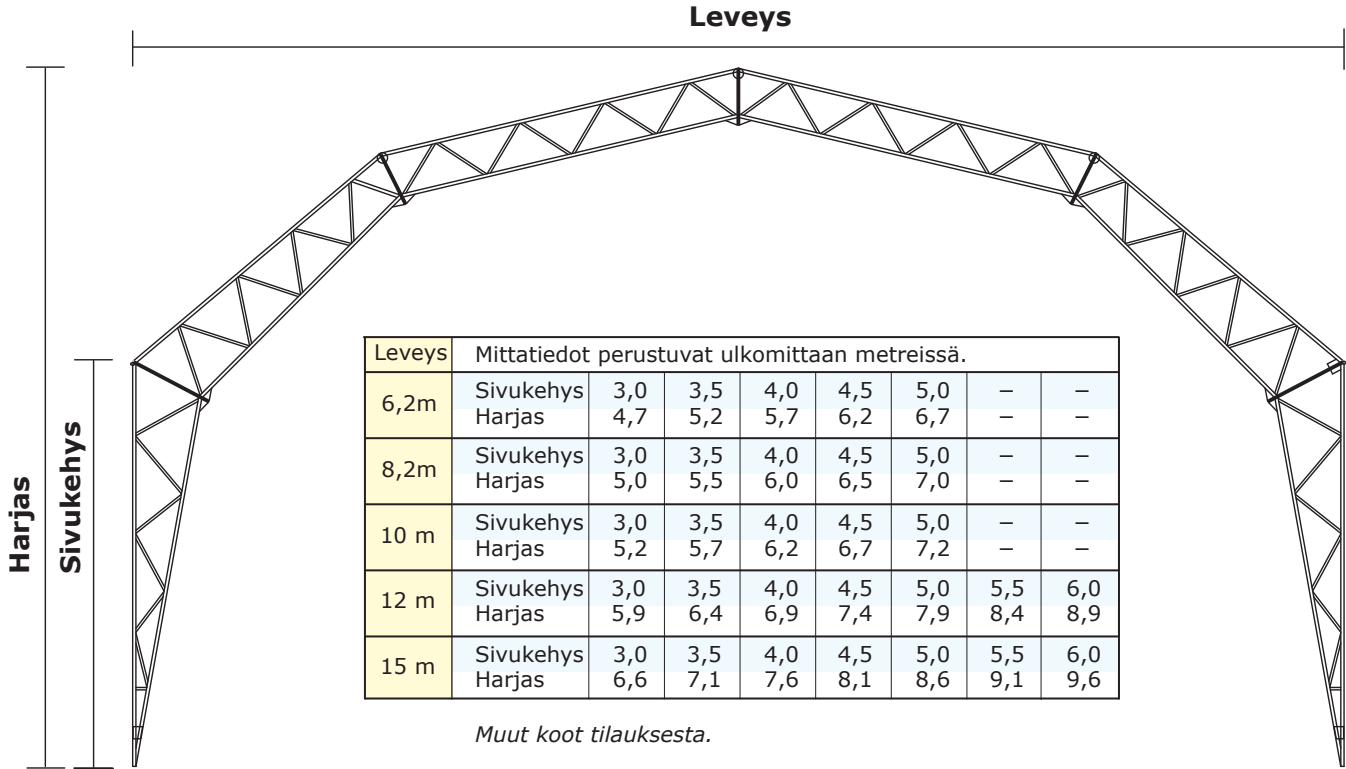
Leveys

Harjas

Sivukehys

| Leveys | Mittatiedot perustuvat ulkomittaan metreissä. | | | | | | |
|---|---|---|---|---|---|---|---|
| 6,2m | Sivukehys<br>Harjas | 3,0<br>4,7 | 3,5<br>5,2 | 4,0<br>5,7 | 4,5<br>6,2 | 5,0<br>6,7 | –<br>– | –<br>– |
| 8,2m | Sivukehys<br>Harjas | 3,0<br>5,0 | 3,5<br>5,5 | 4,0<br>6,0 | 4,5<br>6,5 | 5,0<br>7,0 | –<br>– | –<br>– |
| 10 m | Sivukehys<br>Harjas | 3,0<br>5,2 | 3,5<br>5,7 | 4,0<br>6,2 | 4,5<br>6,7 | 5,0<br>7,2 | –<br>– | –<br>– |
| 12 m | Sivukehys<br>Harjas | 3,0<br>5,9 | 3,5<br>6,4 | 4,0<br>6,9 | 4,5<br>7,4 | 5,0<br>7,9 | 5,5<br>8,4 | 6,0<br>8,9 |
| 15 m | Sivukehys<br>Harjas | 3,0<br>6,6 | 3,5<br>7,1 | 4,0<br>7,6 | 4,5<br>8,1 | 5,0<br>8,6 | 5,5<br>9,1 | 6,0<br>9,6 |

Muut koot tilauksesta.